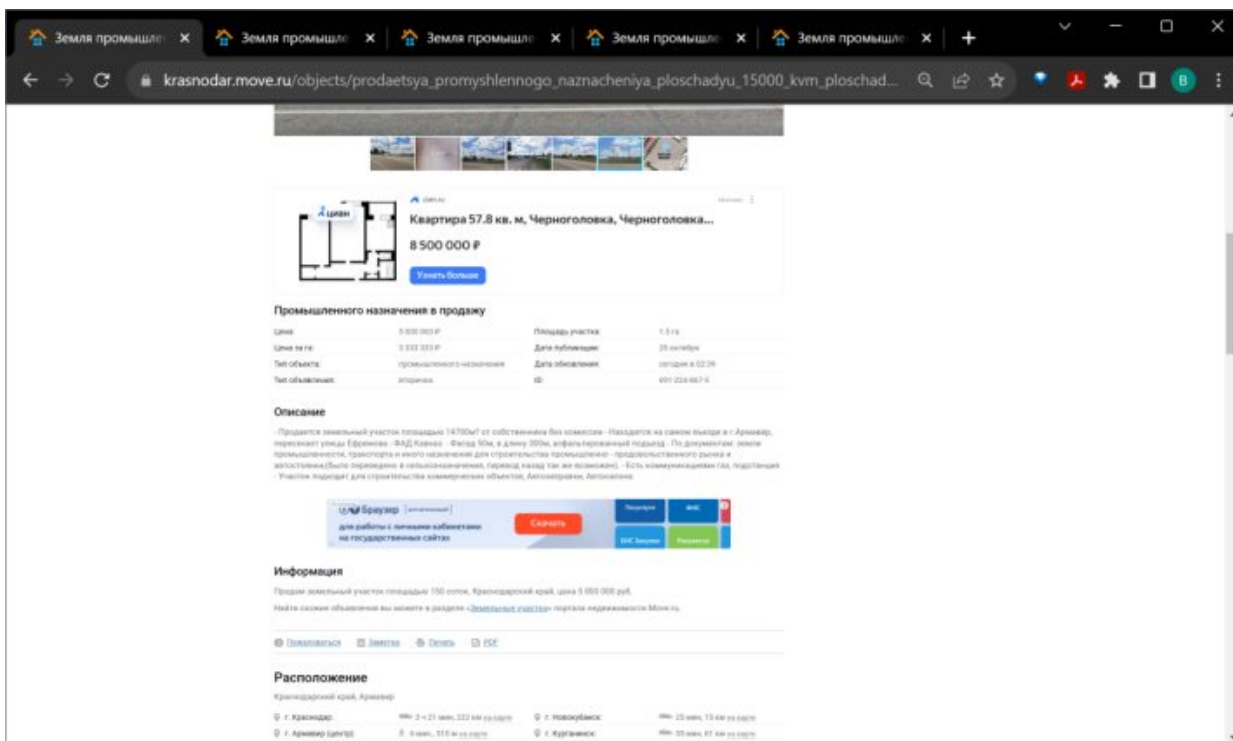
Земля промышле ×
Земля промышле ×
Земля промышле ×
Земля промышле ×
Земля промышле ×
+

krasnodar.move.ru/objects/prodaetsya_promyshlennogo_naznacheniya_ploschadyu_15000_kvm_ploschad...

B

циан
cian.ru
Квартира 57.8 кв. м, Черноголовка, Черноголовка...
8 500 000 ₽
Узнать больше

Промышленного назначения в продажу

| | | | |
|---|---|---|---|
| Цена: | 5 000 000 ₽ | Площадь участка: | 1.5 га |
| Цена за га: | 3 333 333 ₽ | Дата публикации: | 29 октября |
| Тип объекта: | промышленного назначения | Дата обновления: | сегодня в 02:39 |
| Тип объявления: | вторичка | ID: | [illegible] |

Описание

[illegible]

Браузер
для работы с личными кабинетами на государственных сайтах
Скачать

Информация

Продам земельный участок площадью 150 соток, Краснодарский край, цена 5 000 000 руб.

Найти схожие объявления вы можете в разделе «Земельные участки» портала недвижимости Move.ru.

Пожаловаться  Заметка  Печать  PDF

Расположение

Краснодарский край, Армавир

г. Краснодар: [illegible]
г. Новокубанск: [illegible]
г. Армавир (центр): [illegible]
г. Курганинск: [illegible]